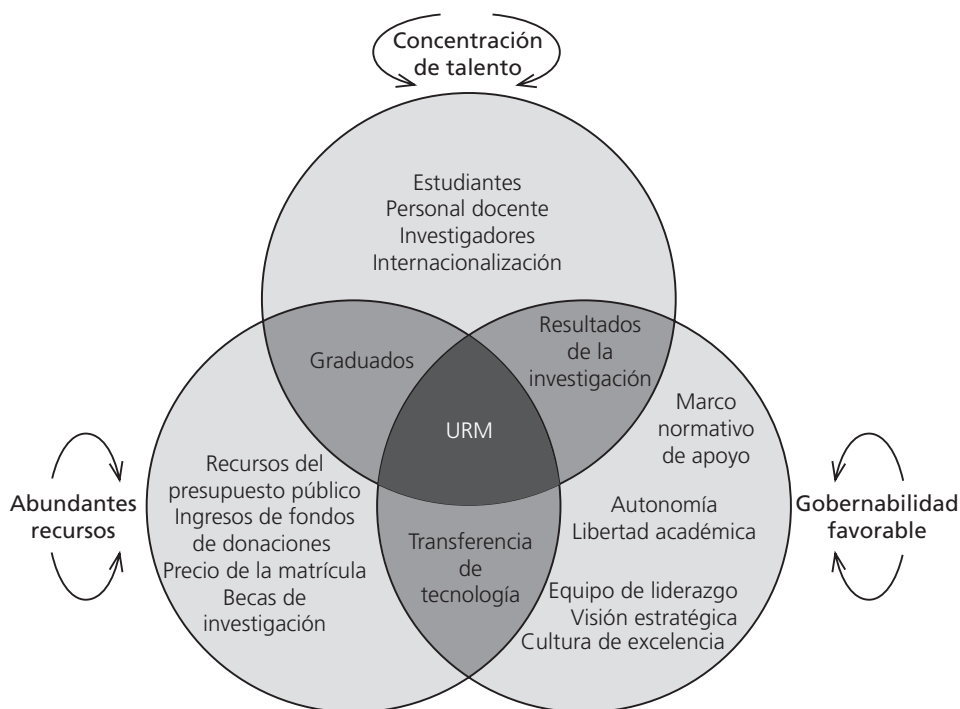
Concentración de talento

Estudiantes
Personal docente
Investigadores
Internacionalización

Graduados

Resultados de la investigación

URM

Marco normativo de apoyo

Recursos del presupuesto público
Ingresos de fondos de donaciones
Precio de la matrícula
Becas de investigación

Abundantes recursos

Autonomía
Libertad académica

Gobernabilidad favorable

Transferencia de tecnología

Equipo de liderazgo
Visión estratégica
Cultura de excelencia